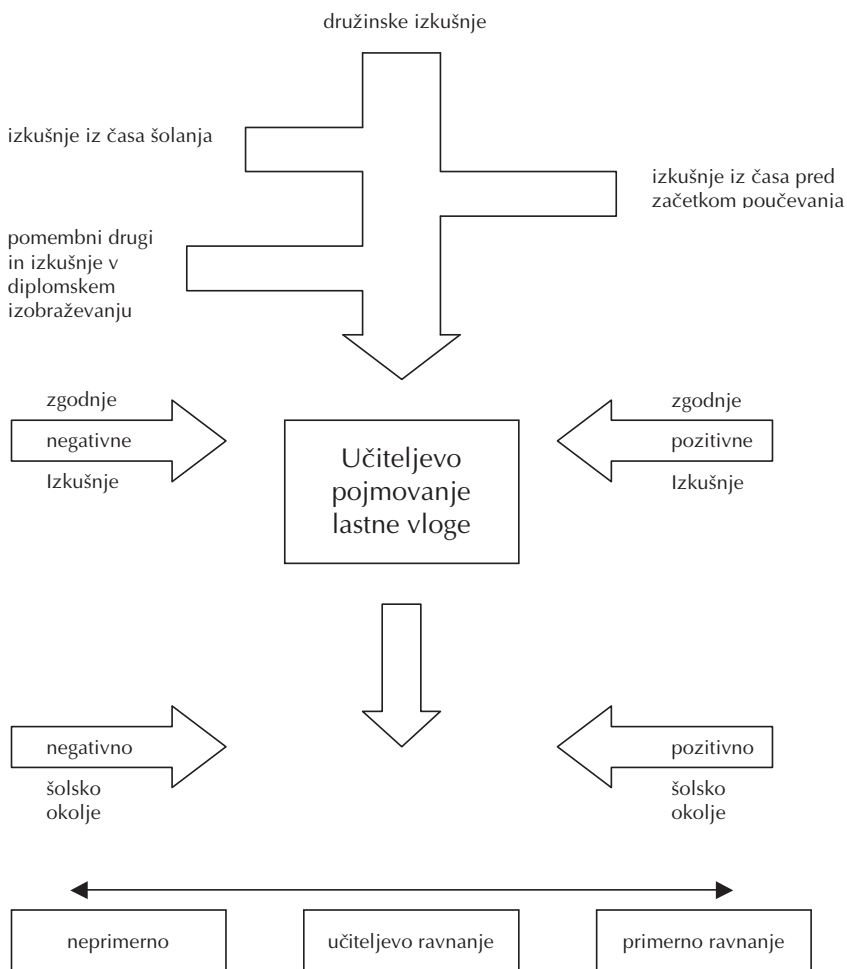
družinske izkušnje

izkušnje iz časa šolanja

izkušnje iz časa pred začetkom poučevanja

pomembni drugi in izkušnje v diplomskem izobraževanju

zgodnje negativne Izkušnje

Učiteljevo pojmovanje lastne vloge

zgodnje pozitivne Izkušnje

negativno šolsko okolje

pozitivno šolsko okolje

neprimerno

učiteljevo ravnanje

primerno ravnanje